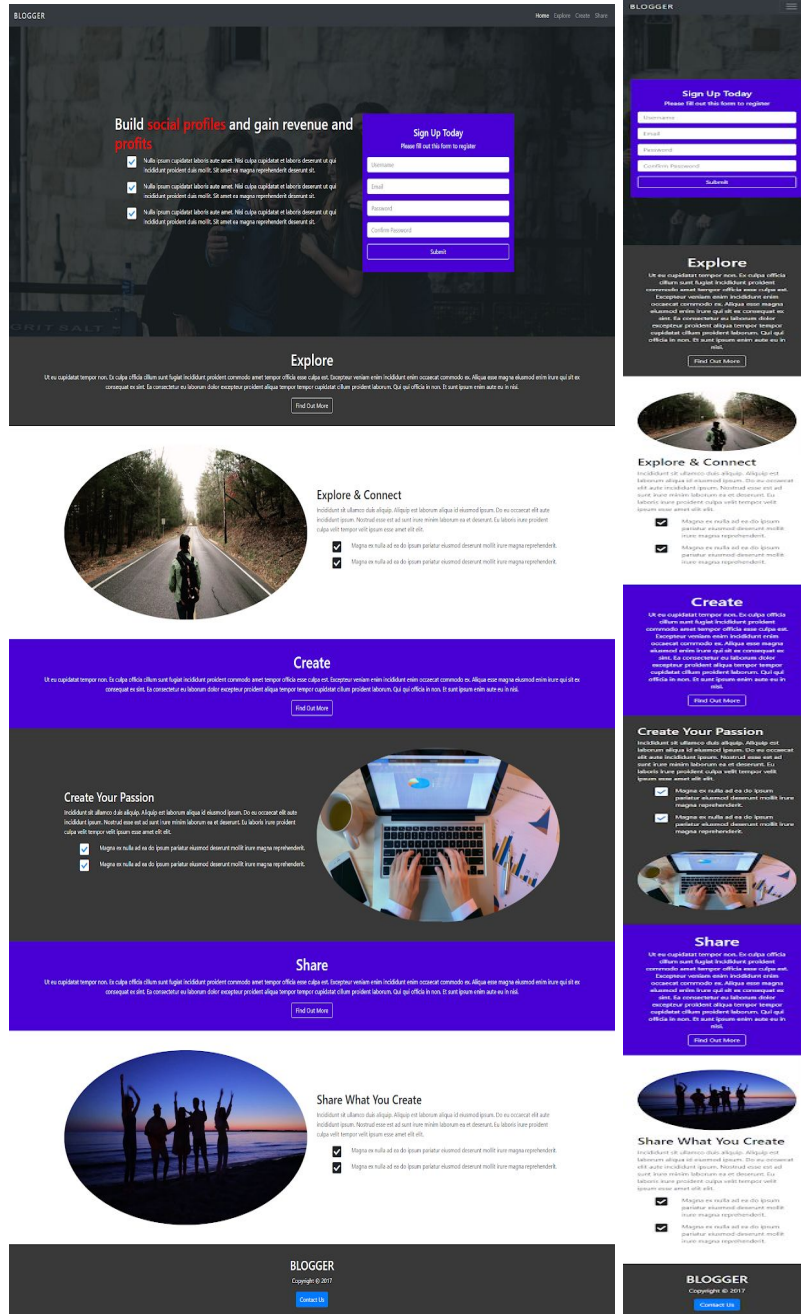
BLOGGER

Home Explore Create Share

Build social profiles and gain revenue and profits

Nulla ipsum cupidatat laboris aute amet. Nisi culpa cupidatat et laboris deserunt ut qui incididunt proident duis mollit. Sit amet ea magna reprehenderit deserunt sit.

Nulla ipsum cupidatat laboris aute amet. Nisi culpa cupidatat et laboris deserunt ut qui incididunt proident duis mollit. Sit amet ea magna reprehenderit deserunt sit.

Nulla ipsum cupidatat laboris aute amet. Nisi culpa cupidatat et laboris deserunt ut qui incididunt proident duis mollit. Sit amet ea magna reprehenderit deserunt sit.

Sign Up Today

Please fill out this form to register

Username

Email

Password

Confirm Password

Submit

Explore

Ut eu cupidatat tempor non. Ex culpa officia cillum sunt fugiat incididunt proident commodo amet tempor officia esse culpa est. Excepteur veniam enim incididunt enim occaecat commodo ex. Aliqua esse magna eiusmod enim irure qui sit ex consequat ex sint. Ea consectetur eu laborum dolor excepteur proident aliqua tempor tempor cupidatat cillum proident laborum. Qui qui officia in non. Et sunt ipsum enim aute eu in nisi.

Find Out More

Explore & Connect

Incididunt sit ullamco duis aliquip. Aliquip est laborum aliqua id eiusmod ipsum. Do eu occaecat elit aute incididunt ipsum. Nostrud esse est ad sunt irure minim laborum ea et deserunt. Eu laboris irure proident culpa velit tempor velit ipsum esse amet elit elit.

Magna ex nulla ad ea do ipsum pariatur eiusmod deserunt mollit irure magna reprehenderit.

Magna ex nulla ad ea do ipsum pariatur eiusmod deserunt mollit irure magna reprehenderit.

Create

Ut eu cupidatat tempor non. Ex culpa officia cillum sunt fugiat incididunt proident commodo amet tempor officia esse culpa est. Excepteur veniam enim incididunt enim occaecat commodo ex. Aliqua esse magna eiusmod enim irure qui sit ex consequat ex sint. Ea consectetur eu laborum dolor excepteur proident aliqua tempor tempor cupidatat cillum proident laborum. Qui qui officia in non. Et sunt ipsum enim aute eu in nisi.

Find Out More

Create Your Passion

Incididunt sit ullamco duis aliquip. Aliquip est laborum aliqua id eiusmod ipsum. Do eu occaecat elit aute incididunt ipsum. Nostrud esse est ad sunt irure minim laborum ea et deserunt. Eu laboris irure proident culpa velit tempor velit ipsum esse amet elit elit.

Magna ex nulla ad ea do ipsum pariatur eiusmod deserunt mollit irure magna reprehenderit.

Magna ex nulla ad ea do ipsum pariatur eiusmod deserunt mollit irure magna reprehenderit.

Share

Ut eu cupidatat tempor non. Ex culpa officia cillum sunt fugiat incididunt proident commodo amet tempor officia esse culpa est. Excepteur veniam enim incididunt enim occaecat commodo ex. Aliqua esse magna eiusmod enim irure qui sit ex consequat ex sint. Ea consectetur eu laborum dolor excepteur proident aliqua tempor tempor cupidatat cillum proident laborum. Qui qui officia in non. Et sunt ipsum enim aute eu in nisi.

Find Out More

Share What You Create

Incididunt sit ullamco duis aliquip. Aliquip est laborum aliqua id eiusmod ipsum. Do eu occaecat elit aute incididunt ipsum. Nostrud esse est ad sunt irure minim laborum ea et deserunt. Eu laboris irure proident culpa velit tempor velit ipsum esse amet elit elit.

Magna ex nulla ad ea do ipsum pariatur eiusmod deserunt mollit irure magna reprehenderit.

Magna ex nulla ad ea do ipsum pariatur eiusmod deserunt mollit irure magna reprehenderit.

BLOGGER

Copyright © 2017

Contact Us